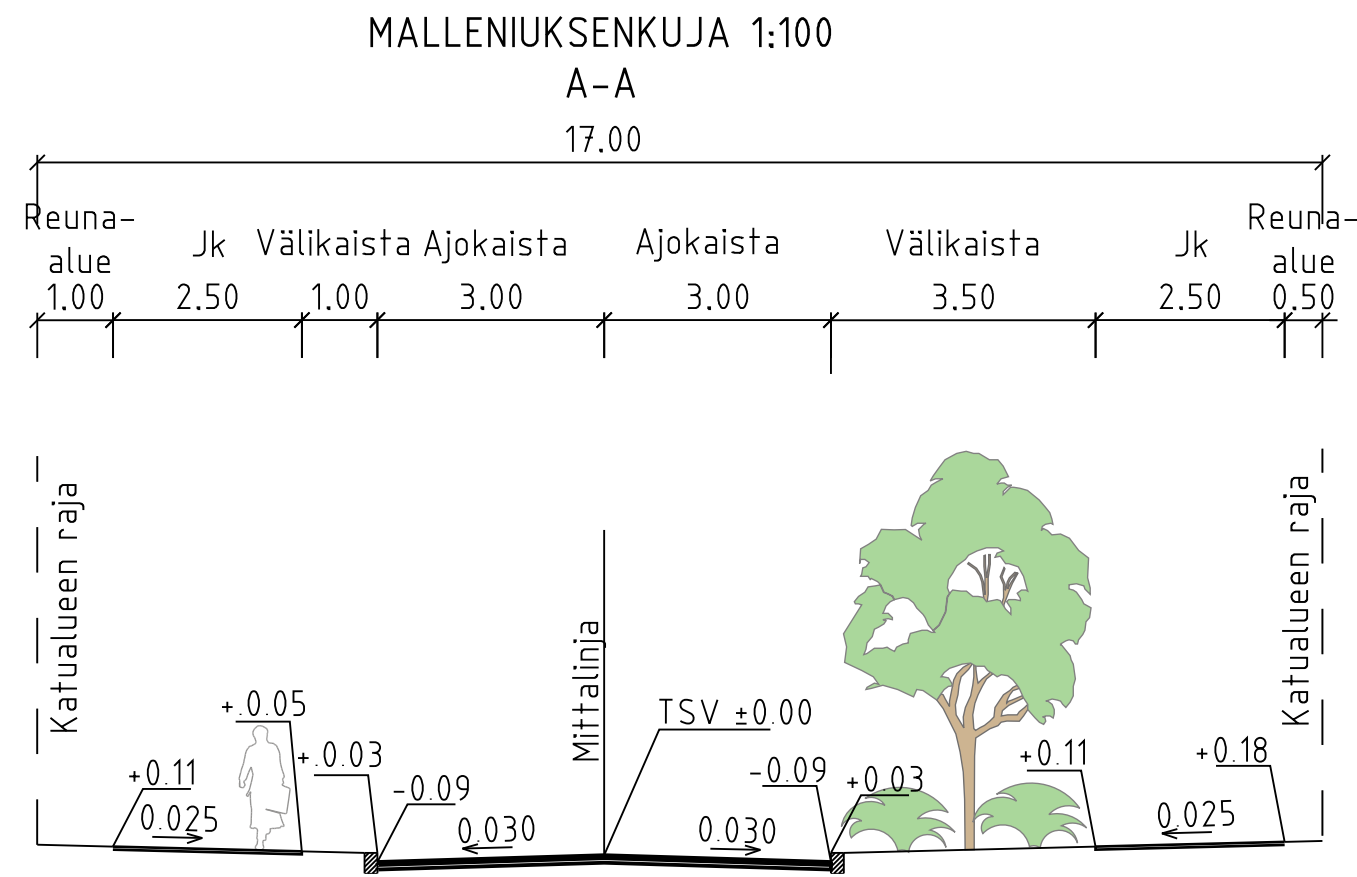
MALLENIUKSENKUJA 1:100
A–A

17.00

Reuna-alue 1.00
Jk 2.50
Välikaista 1.00
Ajokaista 3.00
Ajokaista 3.00
Välikaista 3.50
Jk 2.50
Reuna-alue 0.50

Katualueen raja

+0.05
+0.03
+0.11
0.025
-0.09
0.030
Mittalinja
TSV ±0.00
0.030
-0.09
+0.03
+0.11
+0.18
0.025

Katualueen raja